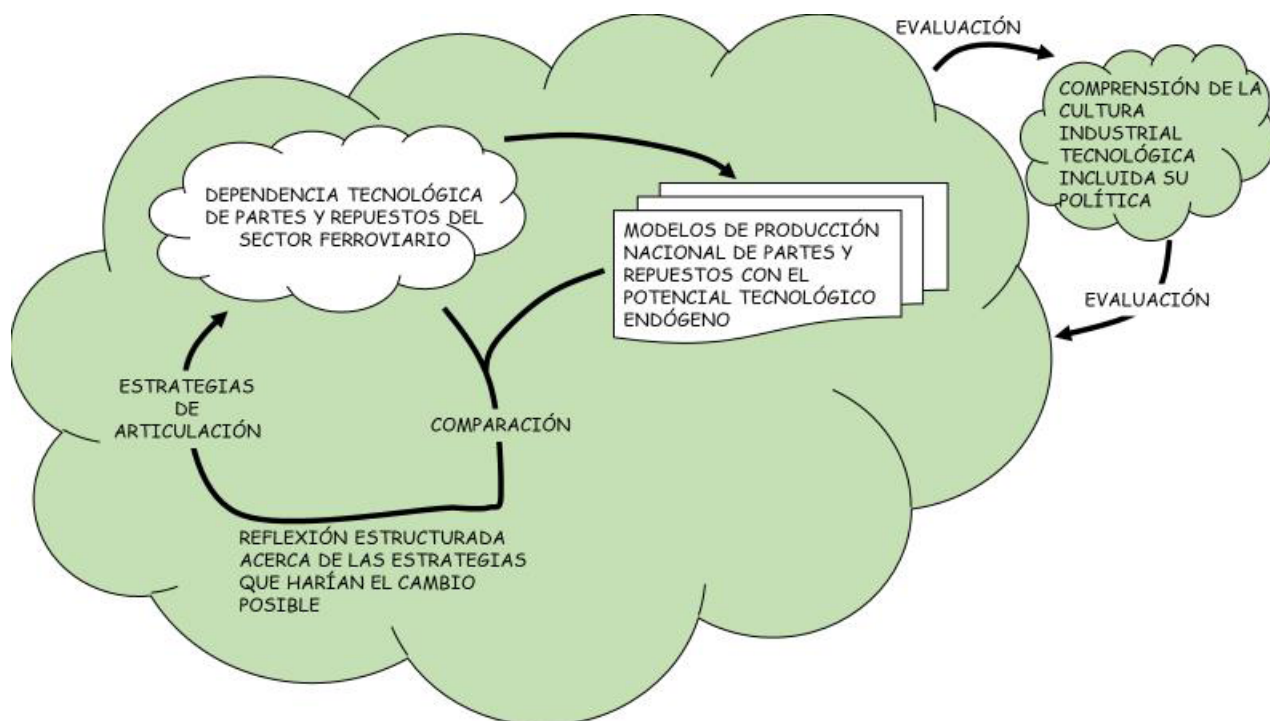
EVALUACIÓN

COMPRENSIÓN DE LA CULTURA INDUSTRIAL TECNOLÓGICA INCLUIDA SU POLÍTICA

DEPENDENCIA TECNOLÓGICA DE PARTES Y REPUESTOS DEL SECTOR FERROVIARIO

MODELOS DE PRODUCCIÓN NACIONAL DE PARTES Y REPUESTOS CON EL POTENCIAL TECNOLÓGICO ENDÓGENO

EVALUACIÓN

ESTRATEGIAS DE ARTICULACIÓN

COMPARACIÓN

REFLEXIÓN ESTRUCTURADA ACERCA DE LAS ESTRATEGIAS QUE HARÍAN EL CAMBIO POSIBLE